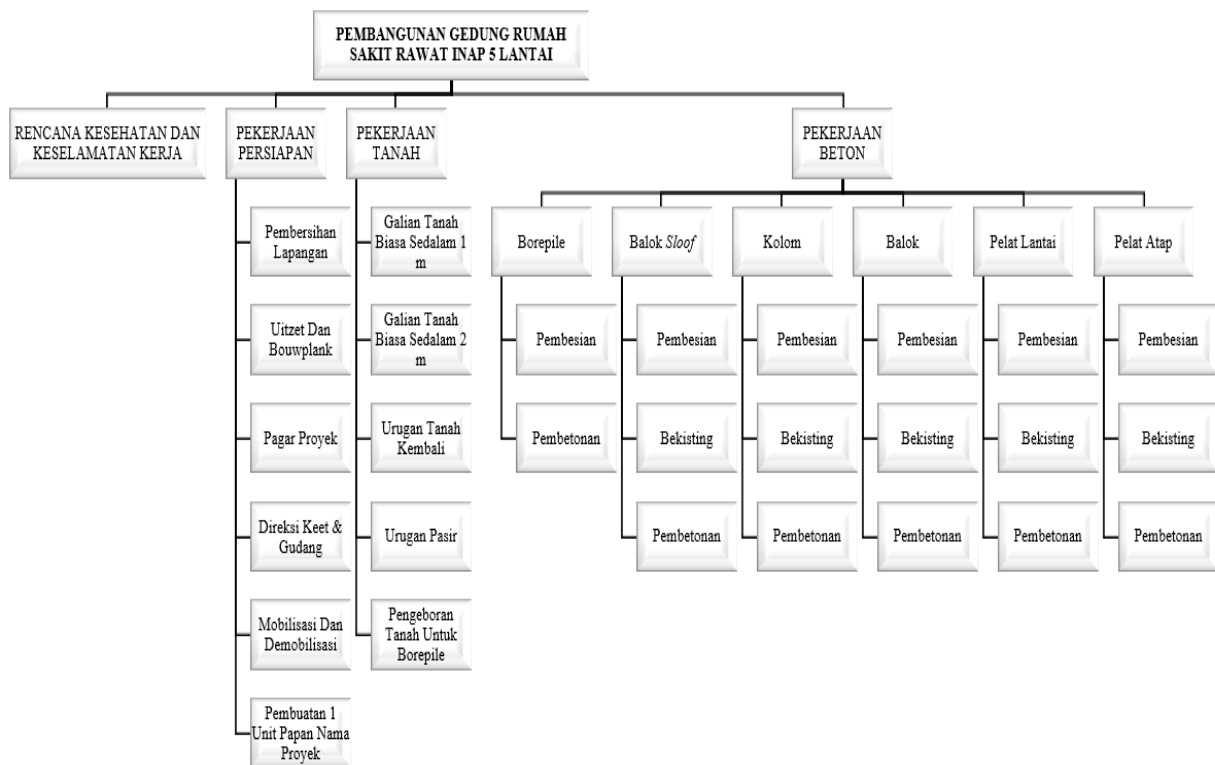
PEMBANGUNAN GEDUNG RUMAH SAKIT RAWAT INAP 5 LANTAI

RENCANA KESEHATAN DAN KESELAMATAN KERJA

PEKERJAAN PERSIAPAN

Pembersihan Lapangan

Uitzet Dan Bouwplank

Pagar Proyek

Direksi Keet & Gudang

Mobilisasi Dan Demobilisasi

Pembuatan 1 Unit Papan Nama Proyek

PEKERJAAN TANAH

Galian Tanah Biasa Sedalam 1 m

Galian Tanah Biasa Sedalam 2 m

Urugan Tanah Kembali

Urugan Pasir

Pengeboran Tanah Untuk Borepile

PEKERJAAN BETON

Borepile

Pembesian

Pembetonan

Balok *Sloof*

Pembesian

Bekisting

Pembetonan

Kolom

Pembesian

Bekisting

Pembetonan

Balok

Pembesian

Bekisting

Pembetonan

Pelat Lantai

Pembesian

Bekisting

Pembetonan

Pelat Atap

Pembesian

Bekisting

Pembetonan